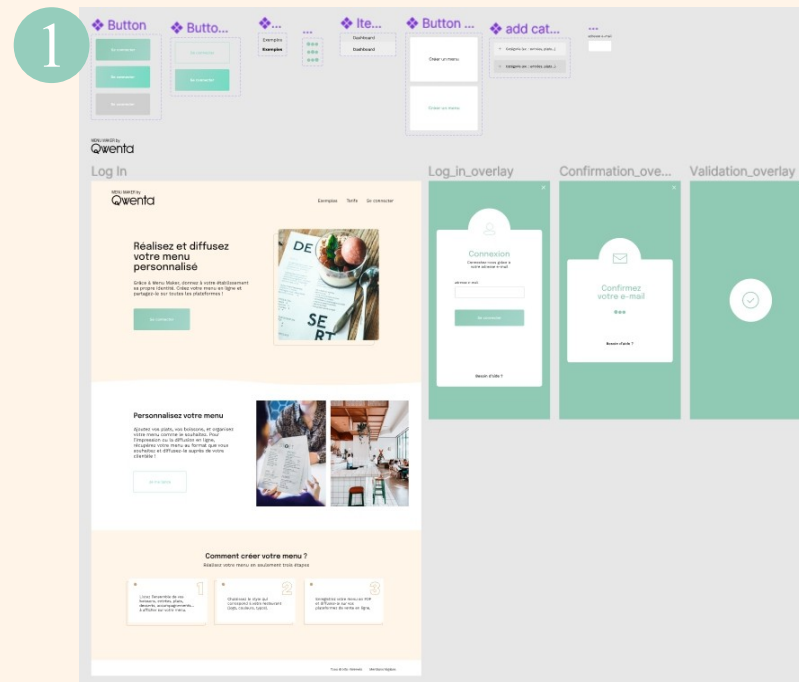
1

Button

Se connecter

Se connecter

Se connecter

Butto...

Se connecter

Se connecter

...

Exemples

Exemples

...

Ite...

Dashboard

Dashboard

Button ...

Créer un menu

Créer un menu

add cat...

Catégorie (ex : entrées, plats...)

Catégorie (ex : entrées, plats...)

...

adresse e-mail

MENU MAKER by
Qwenta

Log In

MENU MAKER by
Qwenta

Exemples Tarifs Se connecter

Réalisez et diffusez votre menu personnalisé

Grâce à Menu Maker, donnez à votre établissement sa propre identité. Créez votre menu en ligne et partagez-le sur toutes les plateformes !

Se connecter

DE SE RT

Personnalisez votre menu

Ajoutez vos plats, vos boissons, et organisez votre menu comme vous le souhaitez. Pour l'impression ou la diffusion en ligne, récupérez votre menu au format que vous souhaitez et diffusez-le auprès de votre clientèle !

Je m'abonne

Comment créer votre menu ?

Réalisez votre menu en seulement trois étapes

1
Listez l'ensemble de vos boissons, entrées, plats, desserts, accompagnements... à afficher sur votre menu.

2
Choisissez le style qui correspond à votre restaurant (logo, couleurs, typos).

3
Enregistrez votre menu en PDF et diffusez-le sur vos plateformes de vente en ligne.

Tous droits réservés Mentions légales

Log_in_overlay

Connexion

Connectez-vous grâce à votre adresse e-mail

adresse e-mail

Se connecter

Besoin d'aide ?

Confirmation_ove...

Confirmez votre e-mail

Besoin d'aide ?

Validation_overlay